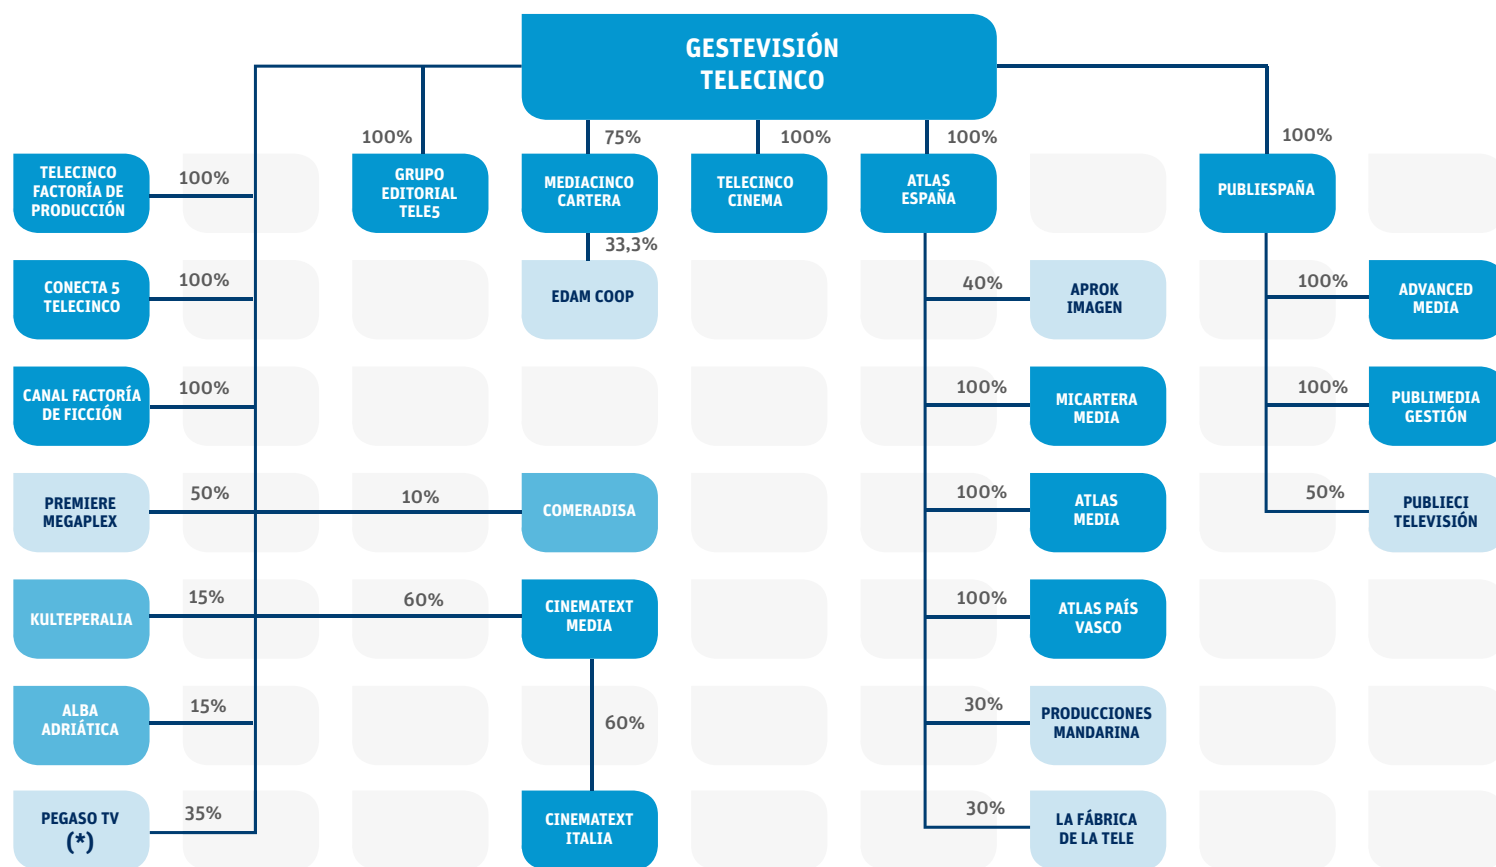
GESTEVISIÓN TELECINCO

100%
GRUPO EDITORIAL TELE5

75%
MEDIACINCO CARTERA

100%
TELECINCO CINEMA

100%
ATLAS ESPAÑA

100%
PUBLIESPAÑA

TELECINCO FACTORÍA DE PRODUCCIÓN
100%

33,3%
EDAM COOP

CONECTA 5 TELECINCO
100%

40%
APROK IMAGEN

100%
ADVANCED MEDIA

CANAL FACTORÍA DE FICCIÓN
100%

100%
MICARTERA MEDIA

100%
PUBLIMEDIA GESTIÓN

PREMIERE MEGAPLEX
50%

10%
COMERADISA

100%
ATLAS MEDIA

50%
PUBLIECI TELEVISIÓN

KULTEPERALIA
15%

60%
CINEMATEXT MEDIA

100%
ATLAS PAÍS VASCO

ALBA ADRIÁTICA
15%

60%

30%
PRODUCCIONES MANDARINA

PEGASO TV (*)
35%

CINEMATEXT ITALIA

30%
LA FÁBRICA DE LA TELE